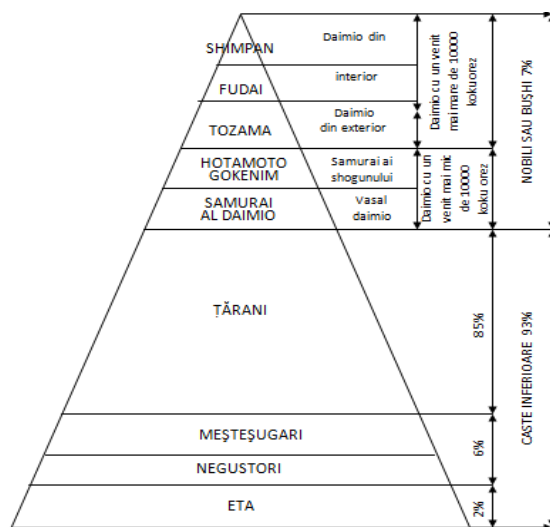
SHIMPAN
Daimio din
FUDAI
interior
TOZAMA
Daimio din exterior
HOTAMOTO GOKENIM
Samurai ai shogunului
SAMURAI AL DAIMIO
Vasal daimio
Daimio cu un venit mai mare de 10000 kokurorez
Daimio cu un venit mai mic de 10000 koku orez
NOBILI SAU BUŞHI 7%
ŢĂRANI
85%
MEŞTEŞUGARI
6%
NEGUSTORI
ETA
2%
CASTE INFERIOARE 93%